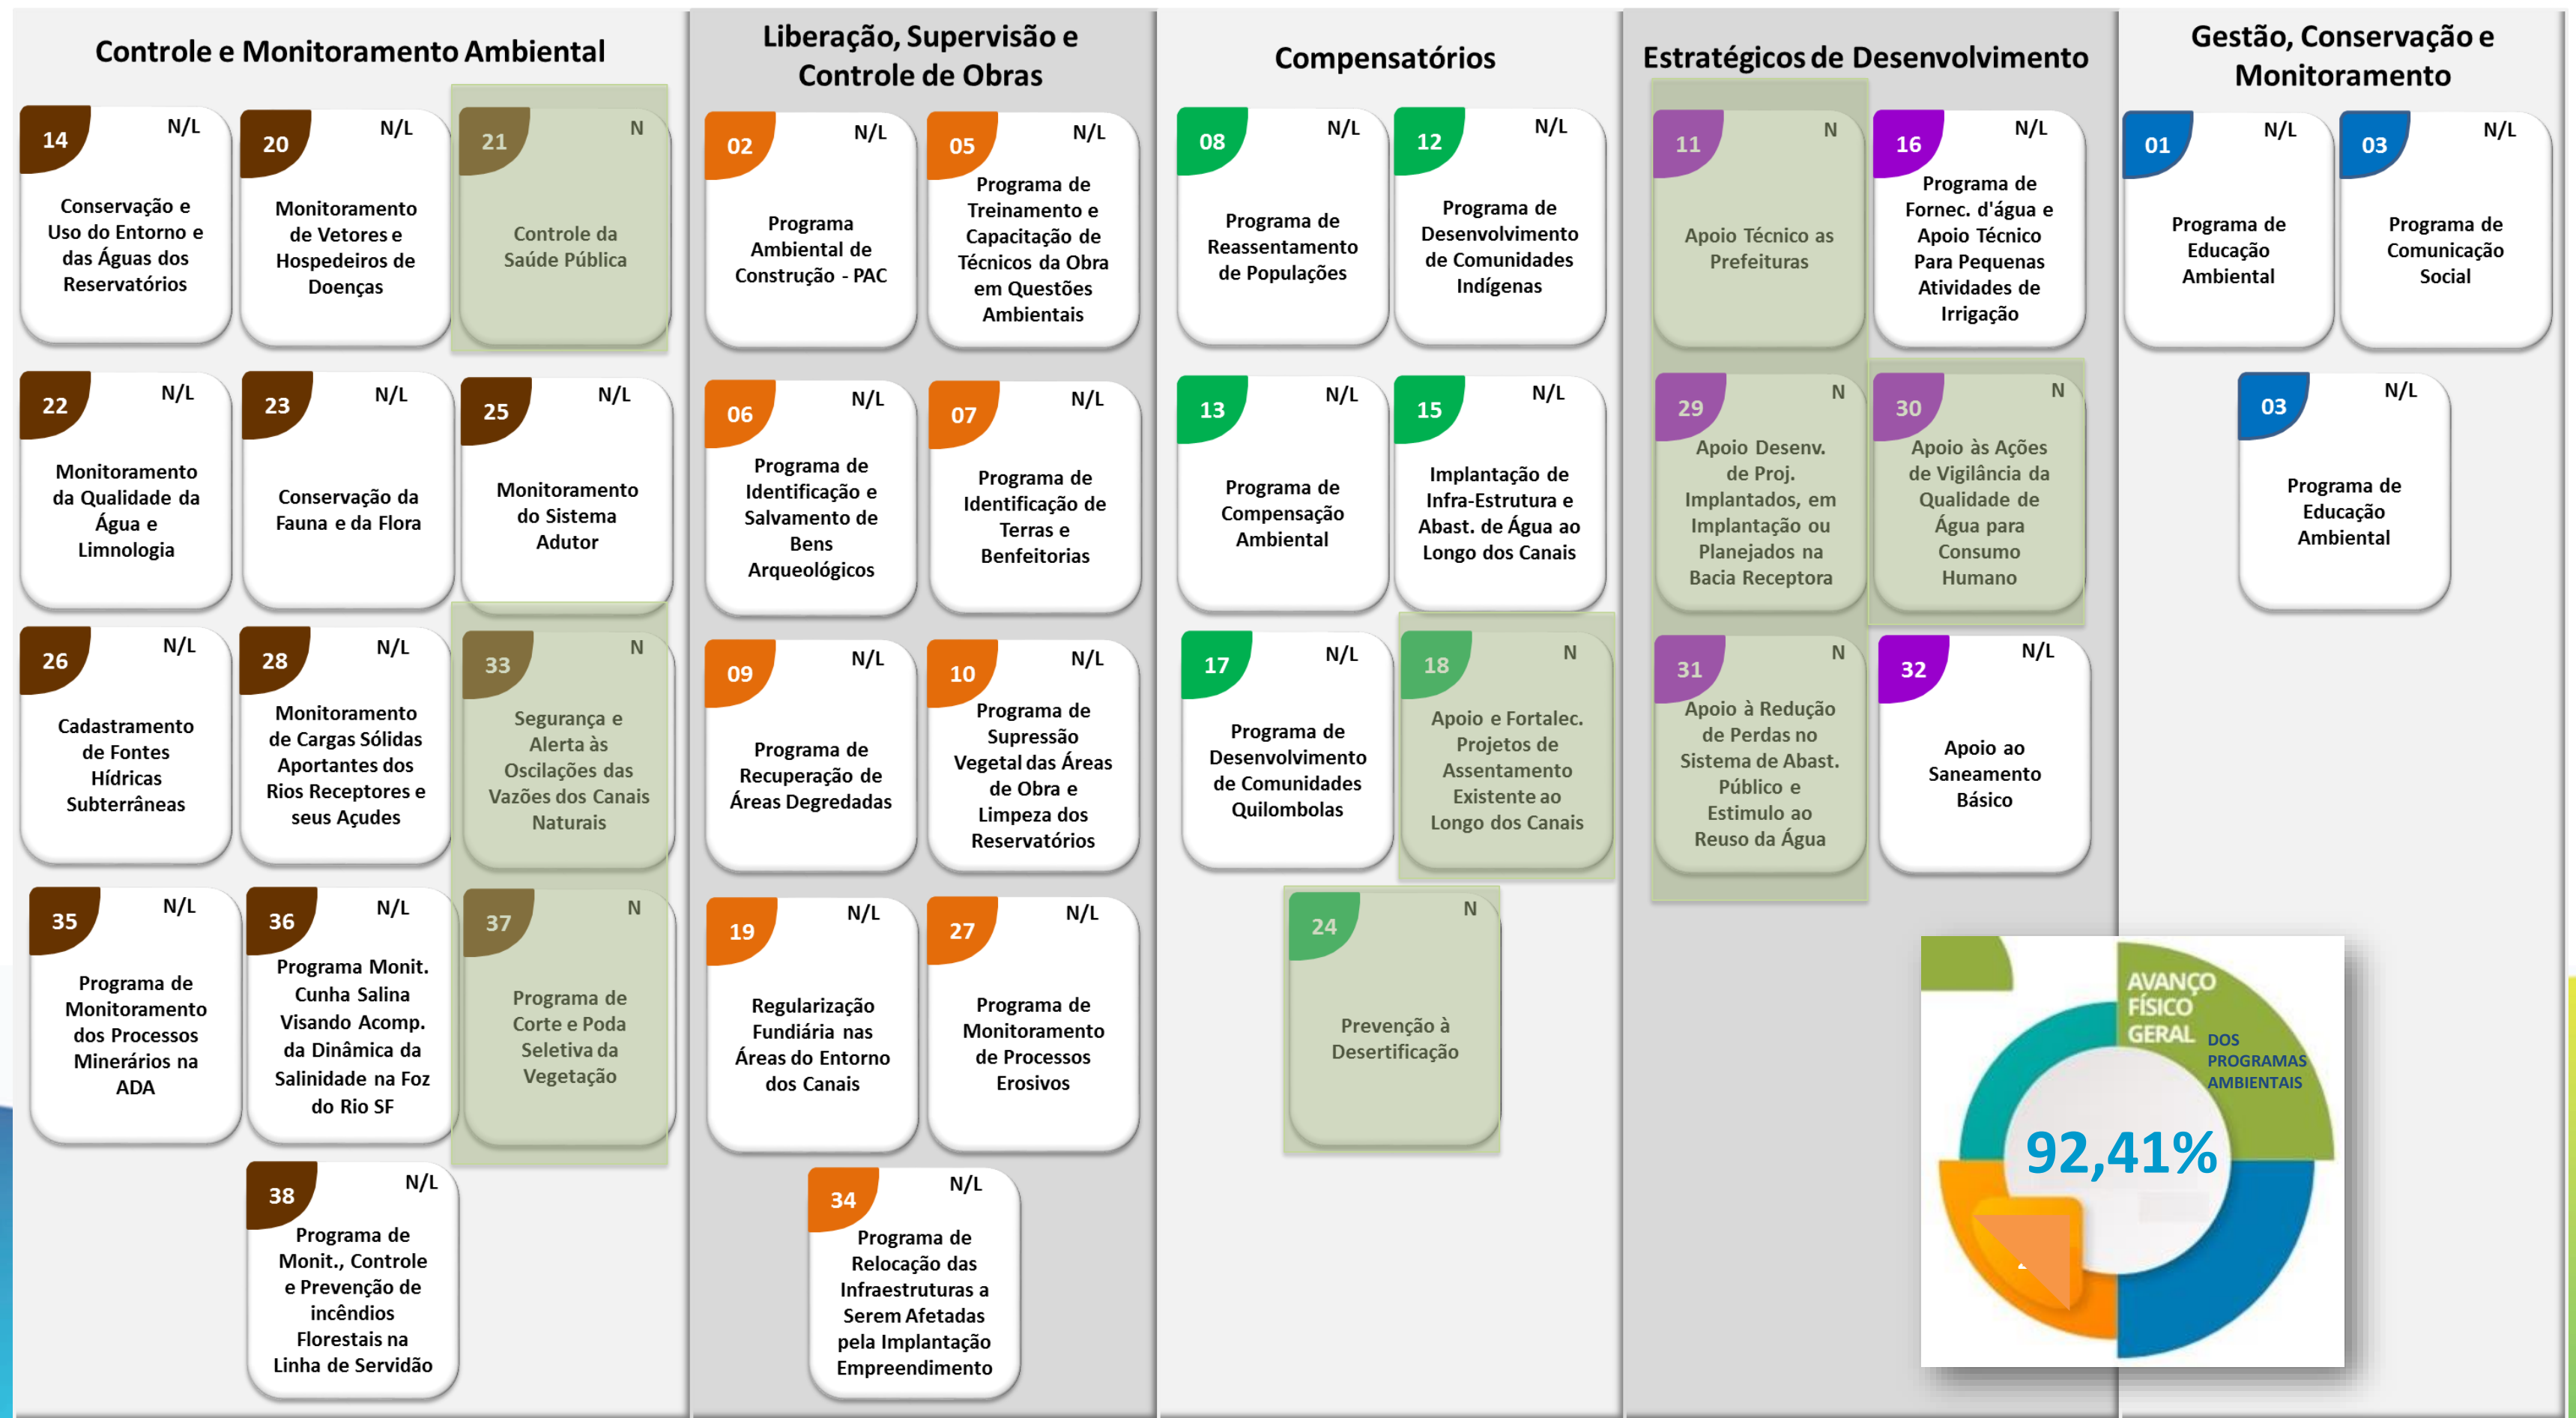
Controle e Monitoramento Ambiental

14 N/L
Conservação e Uso do Entorno e das Águas dos Reservatórios

20 N/L
Monitoramento de Vetores e Hospedeiros de Doenças

21 N
Controle da Saúde Pública

22 N/L
Monitoramento da Qualidade da Água e Limnologia

23 N/L
Conservação da Fauna e da Flora

25 N/L
Monitoramento do Sistema Adutor

26 N/L
Cadastramento de Fontes Hídricas Subterrâneas

28 N/L
Monitoramento de Cargas Sólidas Aportantes dos Rios Receptores e seus Açudes

33 N
Segurança e Alerta às Oscilações das Vazões dos Canais Naturais

35 N/L
Programa de Monitoramento dos Processos Minerários na ADA

36 N/L
Programa Monit. Cunha Salina Visando Acomp. da Dinâmica da Salinidade na Foz do Rio SF

37 N
Programa de Corte e Poda Seletiva da Vegetação

38 N/L
Programa de Monit., Controle e Prevenção de incêndios Florestais na Linha de Servidão

Liberação, Supervisão e Controle de Obras

02 N/L
Programa Ambiental de Construção - PAC

05 N/L
Programa de Treinamento e Capacitação de Técnicos da Obra em Questões Ambientais

06 N/L
Programa de Identificação e Salvamento de Bens Arqueológicos

07 N/L
Programa de Identificação de Terras e Benfeitorias

09 N/L
Programa de Recuperação de Áreas Degredadas

10 N/L
Programa de Supressão Vegetal das Áreas de Obra e Limpeza dos Reservatórios

19 N/L
Regularização Fundiária nas Áreas do Entorno dos Canais

27 N/L
Programa de Monitoramento de Processos Erosivos

34 N/L
Programa de Relocação das Infraestruturas a Serem Afetadas pela Implantação Empreendimento

Compensatórios

08 N/L
Programa de Reassentamento de Populações

12 N/L
Programa de Desenvolvimento de Comunidades Indígenas

13 N/L
Programa de Compensação Ambiental

15 N/L
Implantação de Infra-Estrutura e Abast. de Água ao Longo dos Canais

17 N/L
Programa de Desenvolvimento de Comunidades Quilombolas

18 N
Apoio e Fortalec. Projetos de Assentamento Existente ao Longo dos Canais

24 N
Prevenção à Desertificação

Estratégicos de Desenvolvimento

11 N
Apoio Técnico as Prefeituras

16 N/L
Programa de Fornec. d'água e Apoio Técnico Para Pequenas Atividades de Irrigação

29 N
Apoio Desenv. de Proj. Implantados, em Implantação ou Planejados na Bacia Receptora

30 N
Apoio às Ações de Vigilância da Qualidade de Água para Consumo Humano

31 N
Apoio à Redução de Perdas no Sistema de Abast. Público e Estimulo ao Reuso da Água

32 N/L
Apoio ao Saneamento Básico

Gestão, Conservação e Monitoramento

01 N/L
Programa de Educação Ambiental

03 N/L
Programa de Comunicação Social

03 N/L
Programa de Educação Ambiental

AVANÇO FÍSICO GERAL DOS PROGRAMAS AMBIENTAIS
92,41%